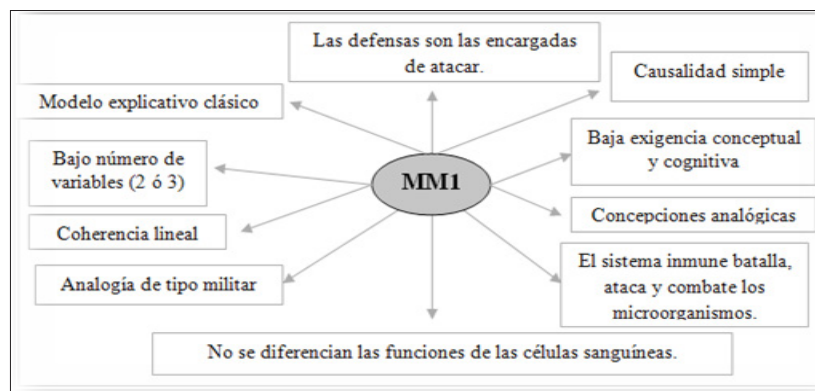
Las defensas son las encargadas de atacar.

Causalidad simple

Modelo explicativo clásico

Baja exigencia conceptual y cognitiva

Bajo número de variables (2 ó 3)

MM1

Concepciones analógicas

Coherencia lineal

El sistema inmune batalla, ataca y combate los microorganismos.

Analogía de tipo militar

No se diferencian las funciones de las células sanguíneas.